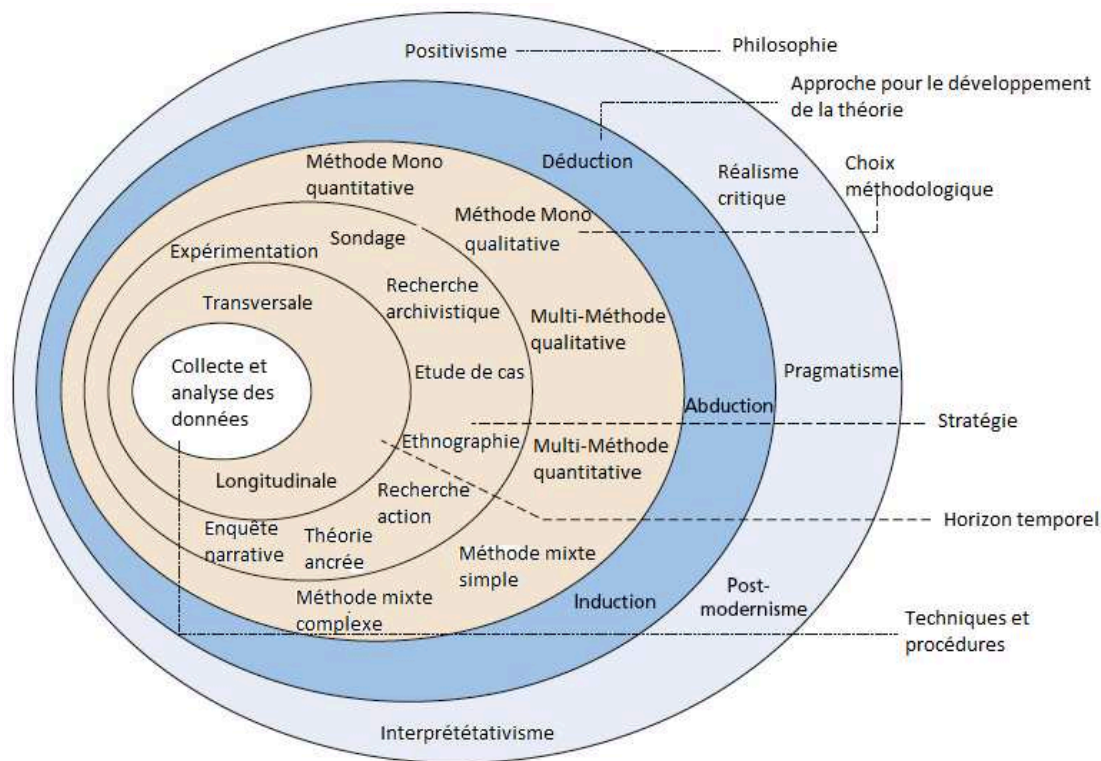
Positivisme

Philosophie

Approche pour le développement de la théorie

Déduction

Réalisme critique

Choix méthodologique

Méthode Mono quantitative

Méthode Mono qualitative

Expérimentation

Sondage

Transversale

Recherche archivistique

Multi-Méthode qualitative

Collecte et analyse des données

Etude de cas

Pragmatisme

Abduction

Stratégie

Ethnographie

Multi-Méthode quantitative

Longitudinale

Recherche action

Horizon temporel

Enquête narrative

Théorie ancrée

Méthode mixte simple

Méthode mixte complexe

Induction

Post-modernisme

Techniques et procédures

Interprététativisme